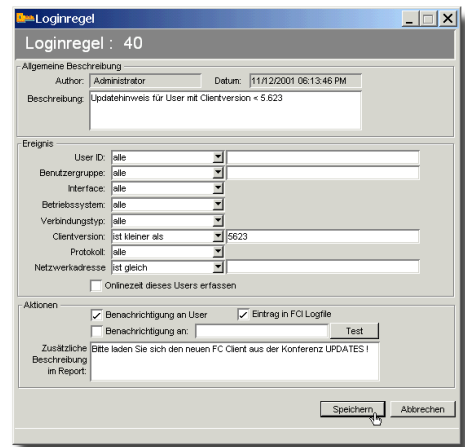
Loginregel

Loginregel : 40

Allgemeine Beschreibung

Author: Administrator

Datum: 11/12/2001 06:13:46 PM

Beschreibung: Updatehinweis für User mit Clientversion < 5.623

Ereignis

User ID: alle

Benutzergruppe: alle

Interface: alle

Betriebssystem: alle

Verbindungstyp: alle

Clientversion: ist kleiner als 5623

Protokoll: alle

Netzwerkadresse: ist gleich

Onlinezeit dieses Users erfassen

Aktionen

Benachrichtigung an User

Eintrag in FCI Logfile

Benachrichtigung an:

Test

Zusätzliche Beschreibung im Report: Bitte laden Sie sich den neuen FC Client aus der Konferenz UPDATES !

Speichern

Abbrechen